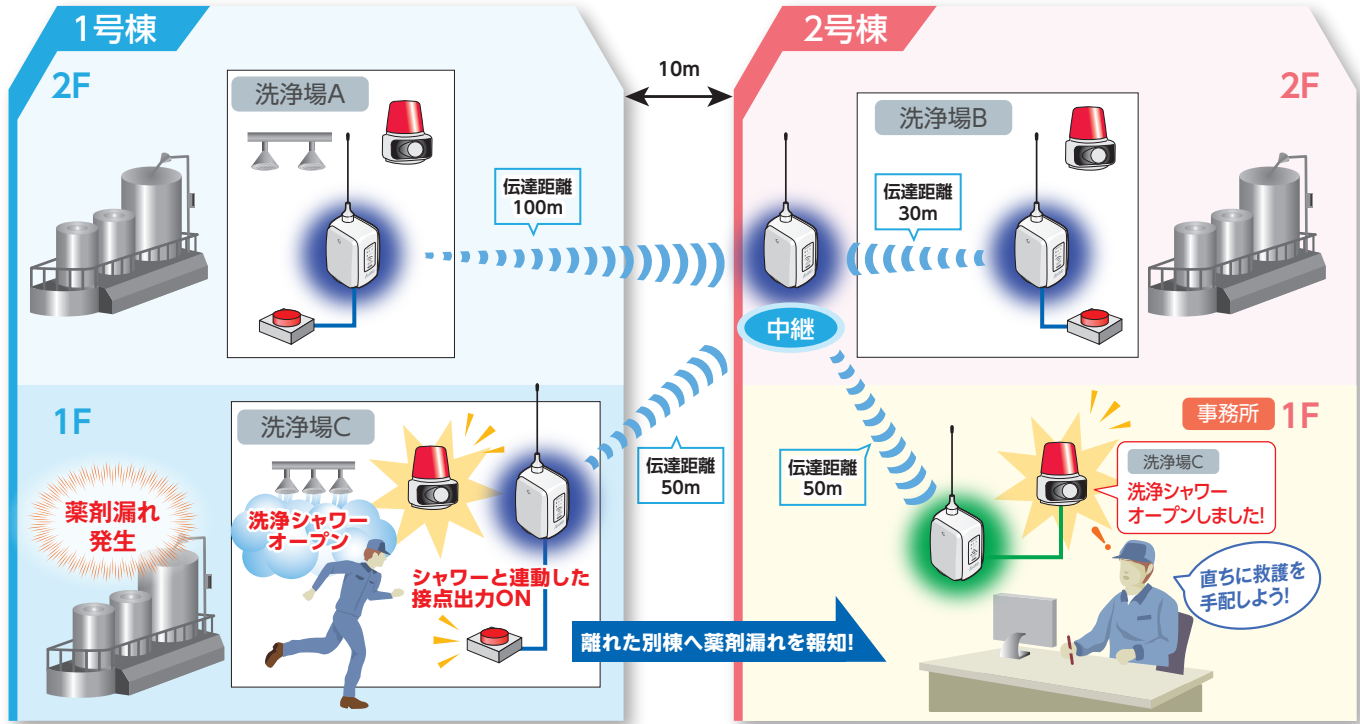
1号棟

2F

洗浄場A

伝達距離
100m

10m

2号棟

2F

洗浄場B

伝達距離
30m

中継

1F

洗浄場C

薬剤漏れ
発生

洗浄シャワー
オープン

シャワーと連動した
接点出力ON

伝達距離
50m

伝達距離
50m

事務所 1F

洗浄場C
洗浄シャワー
オープンしました!

直ちに救護を
手配しよう!

離れた別棟へ薬剤漏れを報知!